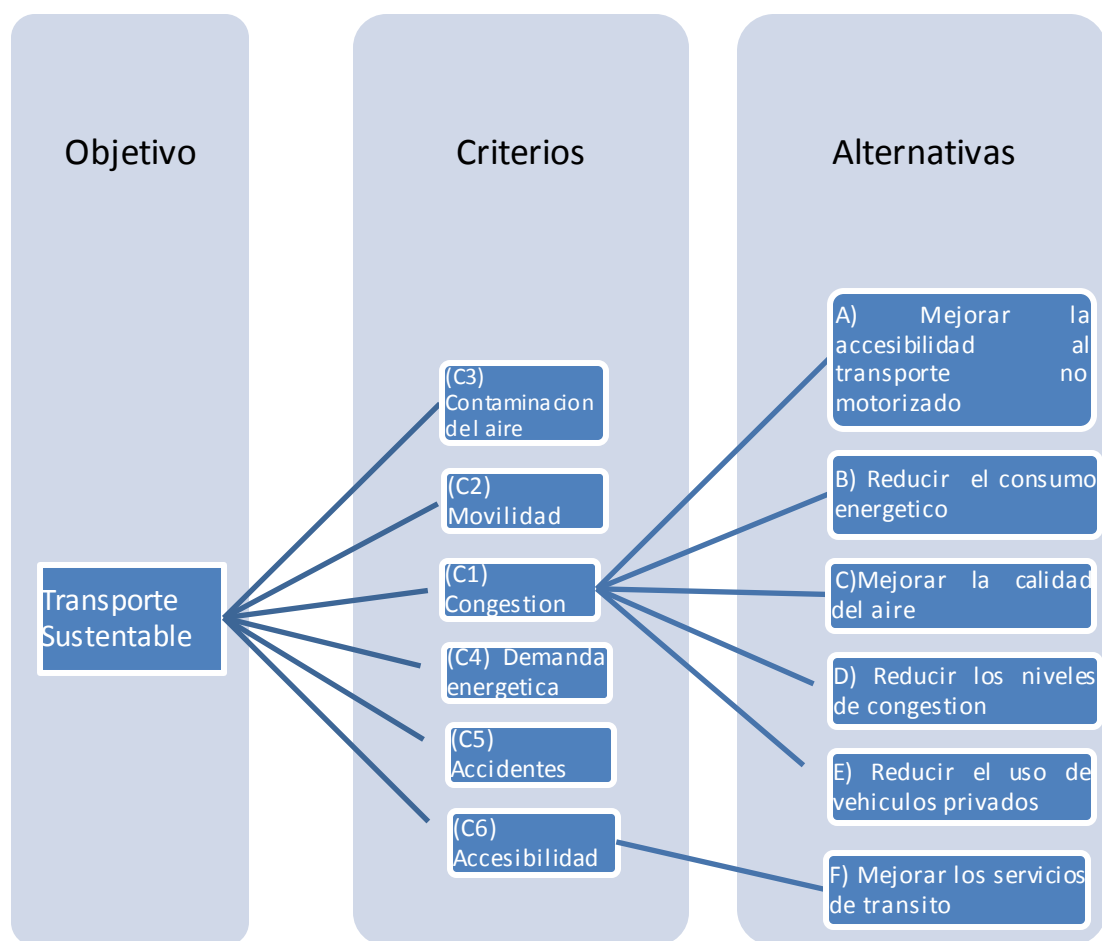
Objetivo

Criterios

Alternativas

Transporte Sustentable

(C3) Contaminacion del aire

(C2) Movilidad

(C1) Congestion

(C4) Demanda energetica

(C5) Accidentes

(C6) Accesibilidad

A) Mejorar la accesibilidad al transporte no motorizado

B) Reducir el consumo energetico

C)Mejorar la calidad del aire

D) Reducir los niveles de congestion

E) Reducir el uso de vehiculos privados

F) Mejorar los servicios de transito